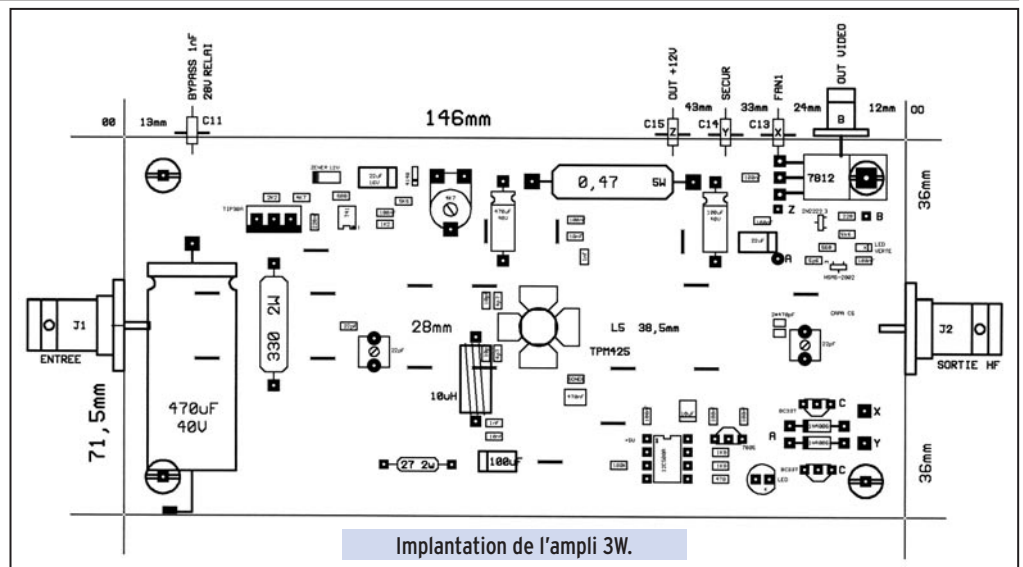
BYPASS 1nF
20V RELAI

OUT +12V

SECUR

FAN1

OUT VIDEO

00

13mm

C11

146mm

43mm

33mm

24mm

12mm

00

C15

Z

C14

Y

C13

X

B

36mm

ZENER 12V

22uF 16V

TIP36A

2K2

4K7

0,47

5W

7812

470uF 40V

100uF 40V

Z

2N2222

B

A

LED VERTE

MSM6-20W2

J1

ENTREE

330 2W

28mm

L5 38,5mm

TPM425

J2

SORTIE HF

71,5mm

470uF
40V

10uH

22pF

C

X

A

Y

C

36mm

27 2w

100uF

LED

Implantation de l'ampli 3W.